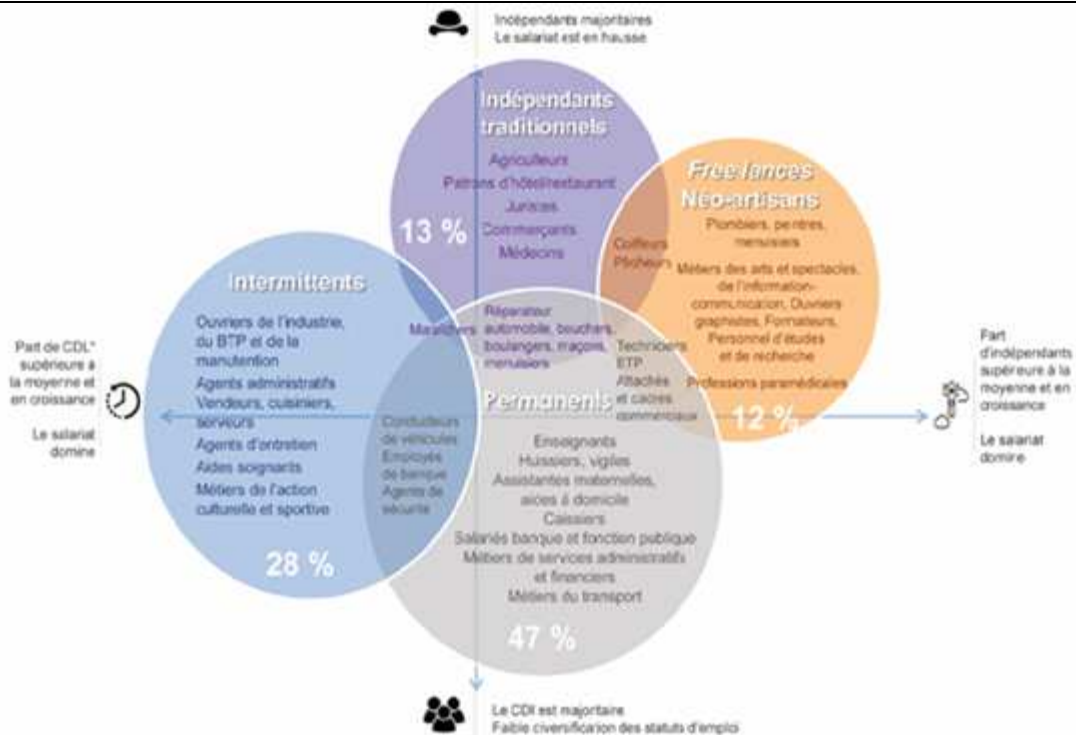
Indépendants majoritaires
Le salariat est en hausse

Indépendants traditionnels
Agriculteurs
Patrons d'hôtel/restaurant
Juristes
Commerçants
Médecins
13 %

Free-lances Néo-artisans
Plombiers, peintres, menuisiers
Métiers des arts et spectacles, de l'information-communication, Ouvriers graphistes, Formateurs, Personnel d'études et de recherche
Professions paramédicales
12 %

Coiffeurs
Pêcheurs

Intermittents
Ouvriers de l'industrie, du BTP et de la manutention
Agents administratifs
Vendeurs, cuisiniers, serveurs
Agents d'entretien
Aides soignants
Métiers de l'action culturelle et sportive
28 %

Maraîchers

Réparateur automobile, bouchers, boulangers, maçons, menuisiers

Techniciens
ETP
Attachés et cadres commerciaux

Conducteurs de véhicules
Employés de banque
Agents de sécurité

Permanents
Enseignants
Huissiers, vigiles
Assistantes maternelles, aides à domicile
Caissiers
Salariés banque et fonction publique
Métiers de services administratifs et financiers
Métiers du transport
47 %

Part de CDL* supérieure à la moyenne et en croissance
Le salariat domine

Part d'indépendants supérieure à la moyenne et en croissance
Le salariat domine

Le CDI est majoritaire
Faible diversification des statuts d'emploi